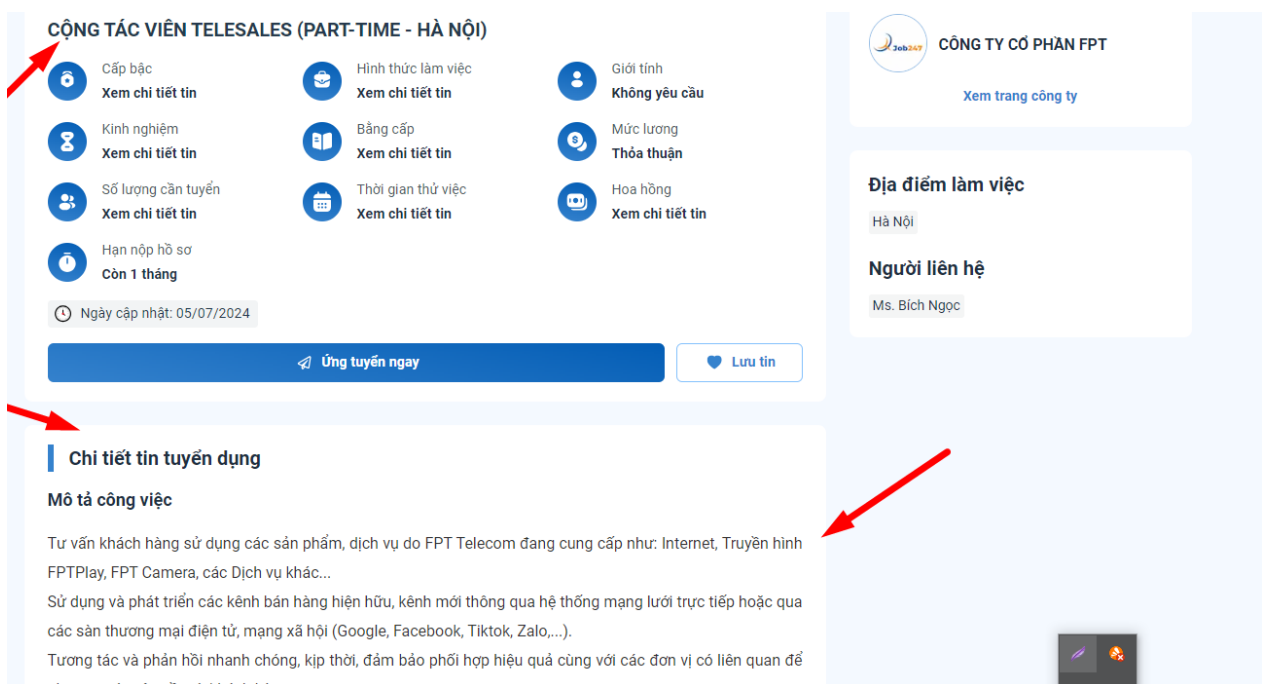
CỘNG TÁC VIÊN TELESALES (PART-TIME - HÀ NỘI)

Cấp bậc
Xem chi tiết tin

Hình thức làm việc
Xem chi tiết tin

Giới tính
Không yêu cầu

Kinh nghiệm
Xem chi tiết tin

Bằng cấp
Xem chi tiết tin

Mức lương
Thỏa thuận

Số lượng cần tuyển
Xem chi tiết tin

Thời gian thử việc
Xem chi tiết tin

Hoa hồng
Xem chi tiết tin

Hạn nộp hồ sơ
Còn 1 tháng

Ngày cập nhật: 05/07/2024

Ứng tuyển ngay

Lưu tin

Job247

CÔNG TY CỔ PHẦN FPT

Xem trang công ty

Địa điểm làm việc

Hà Nội

Người liên hệ

Ms. Bích Ngọc

Chi tiết tin tuyển dụng

Mô tả công việc

Tư vấn khách hàng sử dụng các sản phẩm, dịch vụ do FPT Telecom đang cung cấp như: Internet, Truyền hình FPTPlay, FPT Camera, các Dịch vụ khác...

Sử dụng và phát triển các kênh bán hàng hiện hữu, kênh mới thông qua hệ thống mạng lưới trực tiếp hoặc qua các sàn thương mại điện tử, mạng xã hội (Google, Facebook, Tiktok, Zalo,...).

Tương tác và phản hồi nhanh chóng, kịp thời, đảm bảo phối hợp hiệu quả cùng với các đơn vị có liên quan để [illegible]